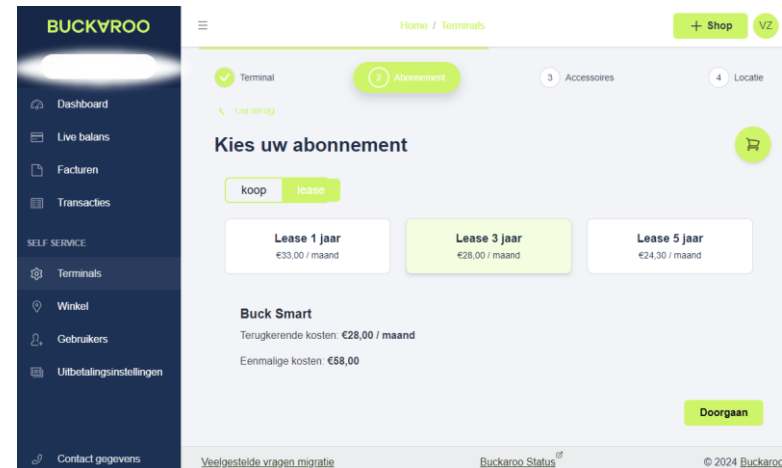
BUCKAROO

Dashboard
Live balans
Facturen
Transacties

SELF SERVICE
Terminals
Winkel
Gebruikers
Uitbetalingsinstellingen

Contact gegevens

Home / Terminals

+ Shop
VZ

Terminal
2 Abonnement
3 Accessoires
4 Locatie

< Ga terug

Kies uw abonnement

koop
lease

Lease 1 jaar
€33,00 / maand

Lease 3 jaar
€28,00 / maand

Lease 5 jaar
€24,30 / maand

Buck Smart
Terugkerende kosten: €28,00 / maand
Eenmalige kosten: €58,00

Doorgaan

Veelgestelde vragen migratie
Buckaroo Status
© 2024 Buckaroo